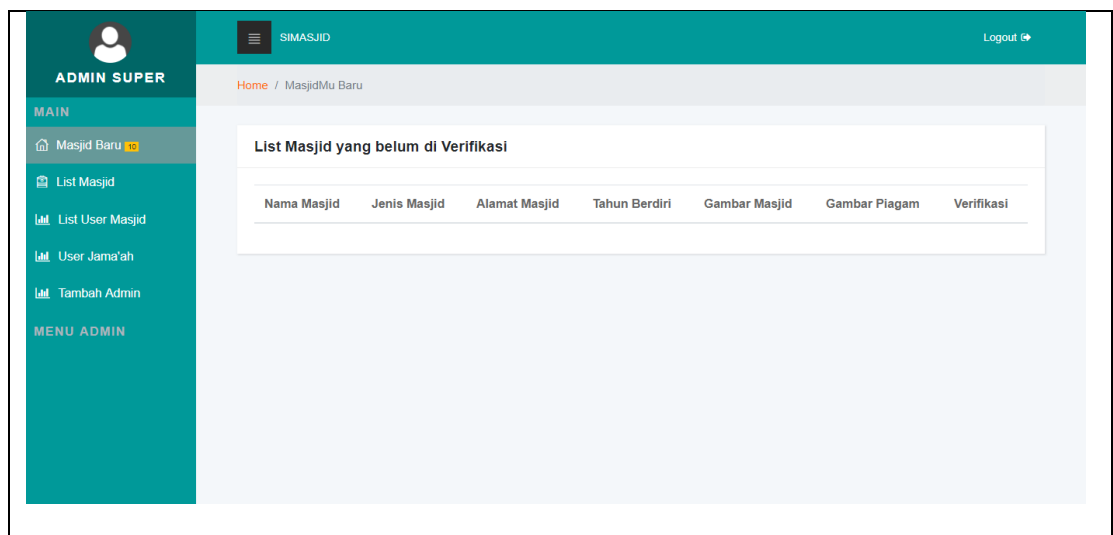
ADMIN SUPER

MAIN

Masjid Baru 10

List Masjid

List User Masjid

User Jama'ah

Tambah Admin

MENU ADMIN

SIMASJID

Logout

Home / MasjidMu Baru

List Masjid yang belum di Verifikasi

| Nama Masjid | Jenis Masjid | Alamat Masjid | Tahun Berdiri | Gambar Masjid | Gambar Piagam | Verifikasi |
|---|---|---|---|---|---|---|